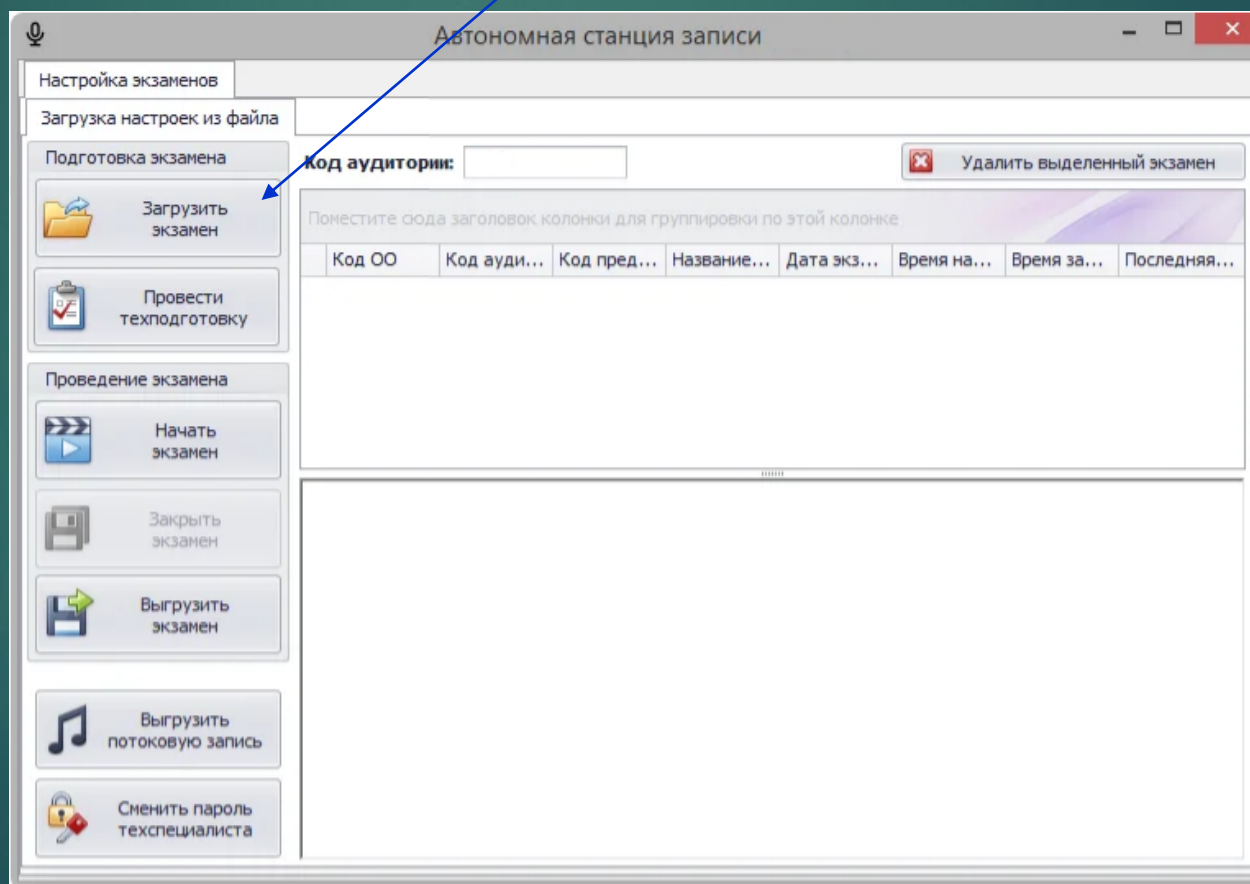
Автономная станция записи

Настройка экзаменов

Загрузка настроек из файла

Подготовка экзамена

Загрузить экзамен

Провести техподготовку

Проведение экзамена

Начать экзамен

Закрыть экзамен

Выгрузить экзамен

Выгрузить потоковую запись

Сменить пароль техспециалиста

Код аудитории:

Удалить выделенный экзамен

Поместите сюда заголовок колонки для группировки по этой колонке

| Код ОО | Код ауди... | Код пред... | Название... | Дата экз... | Время на... | Время за... | Последняя... |
|---|---|---|---|---|---|---|---|